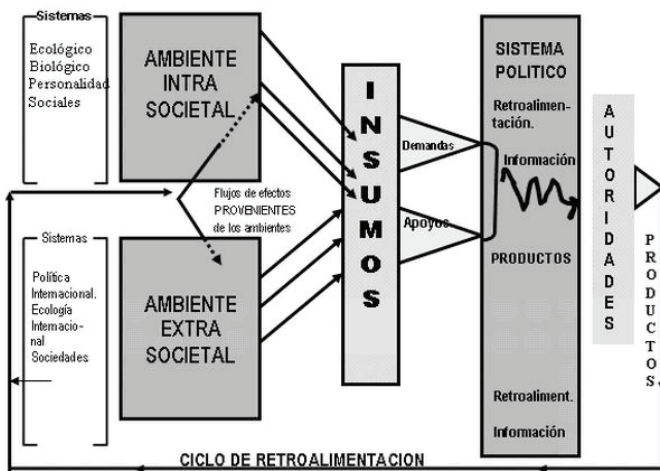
Sistemas

Ecológico
Biológico
Personalidad
Sociales

AMBIENTE INTRA SOCIETAL

Flujos de efectos PROVENIENTES de los ambientes

Sistemas

Política Internacional.
Ecología Internacional
Sociedades

AMBIENTE EXTRA SOCIETAL

I N S U M O S

Demandas

Apoyos

SISTEMA POLITICO

Retroalimentación.

Información

PRODUCTOS

Retroaliment.

Información

A U T O R I D A D E S

P R O D U C T O S

CICLO DE RETROALIMENTACION